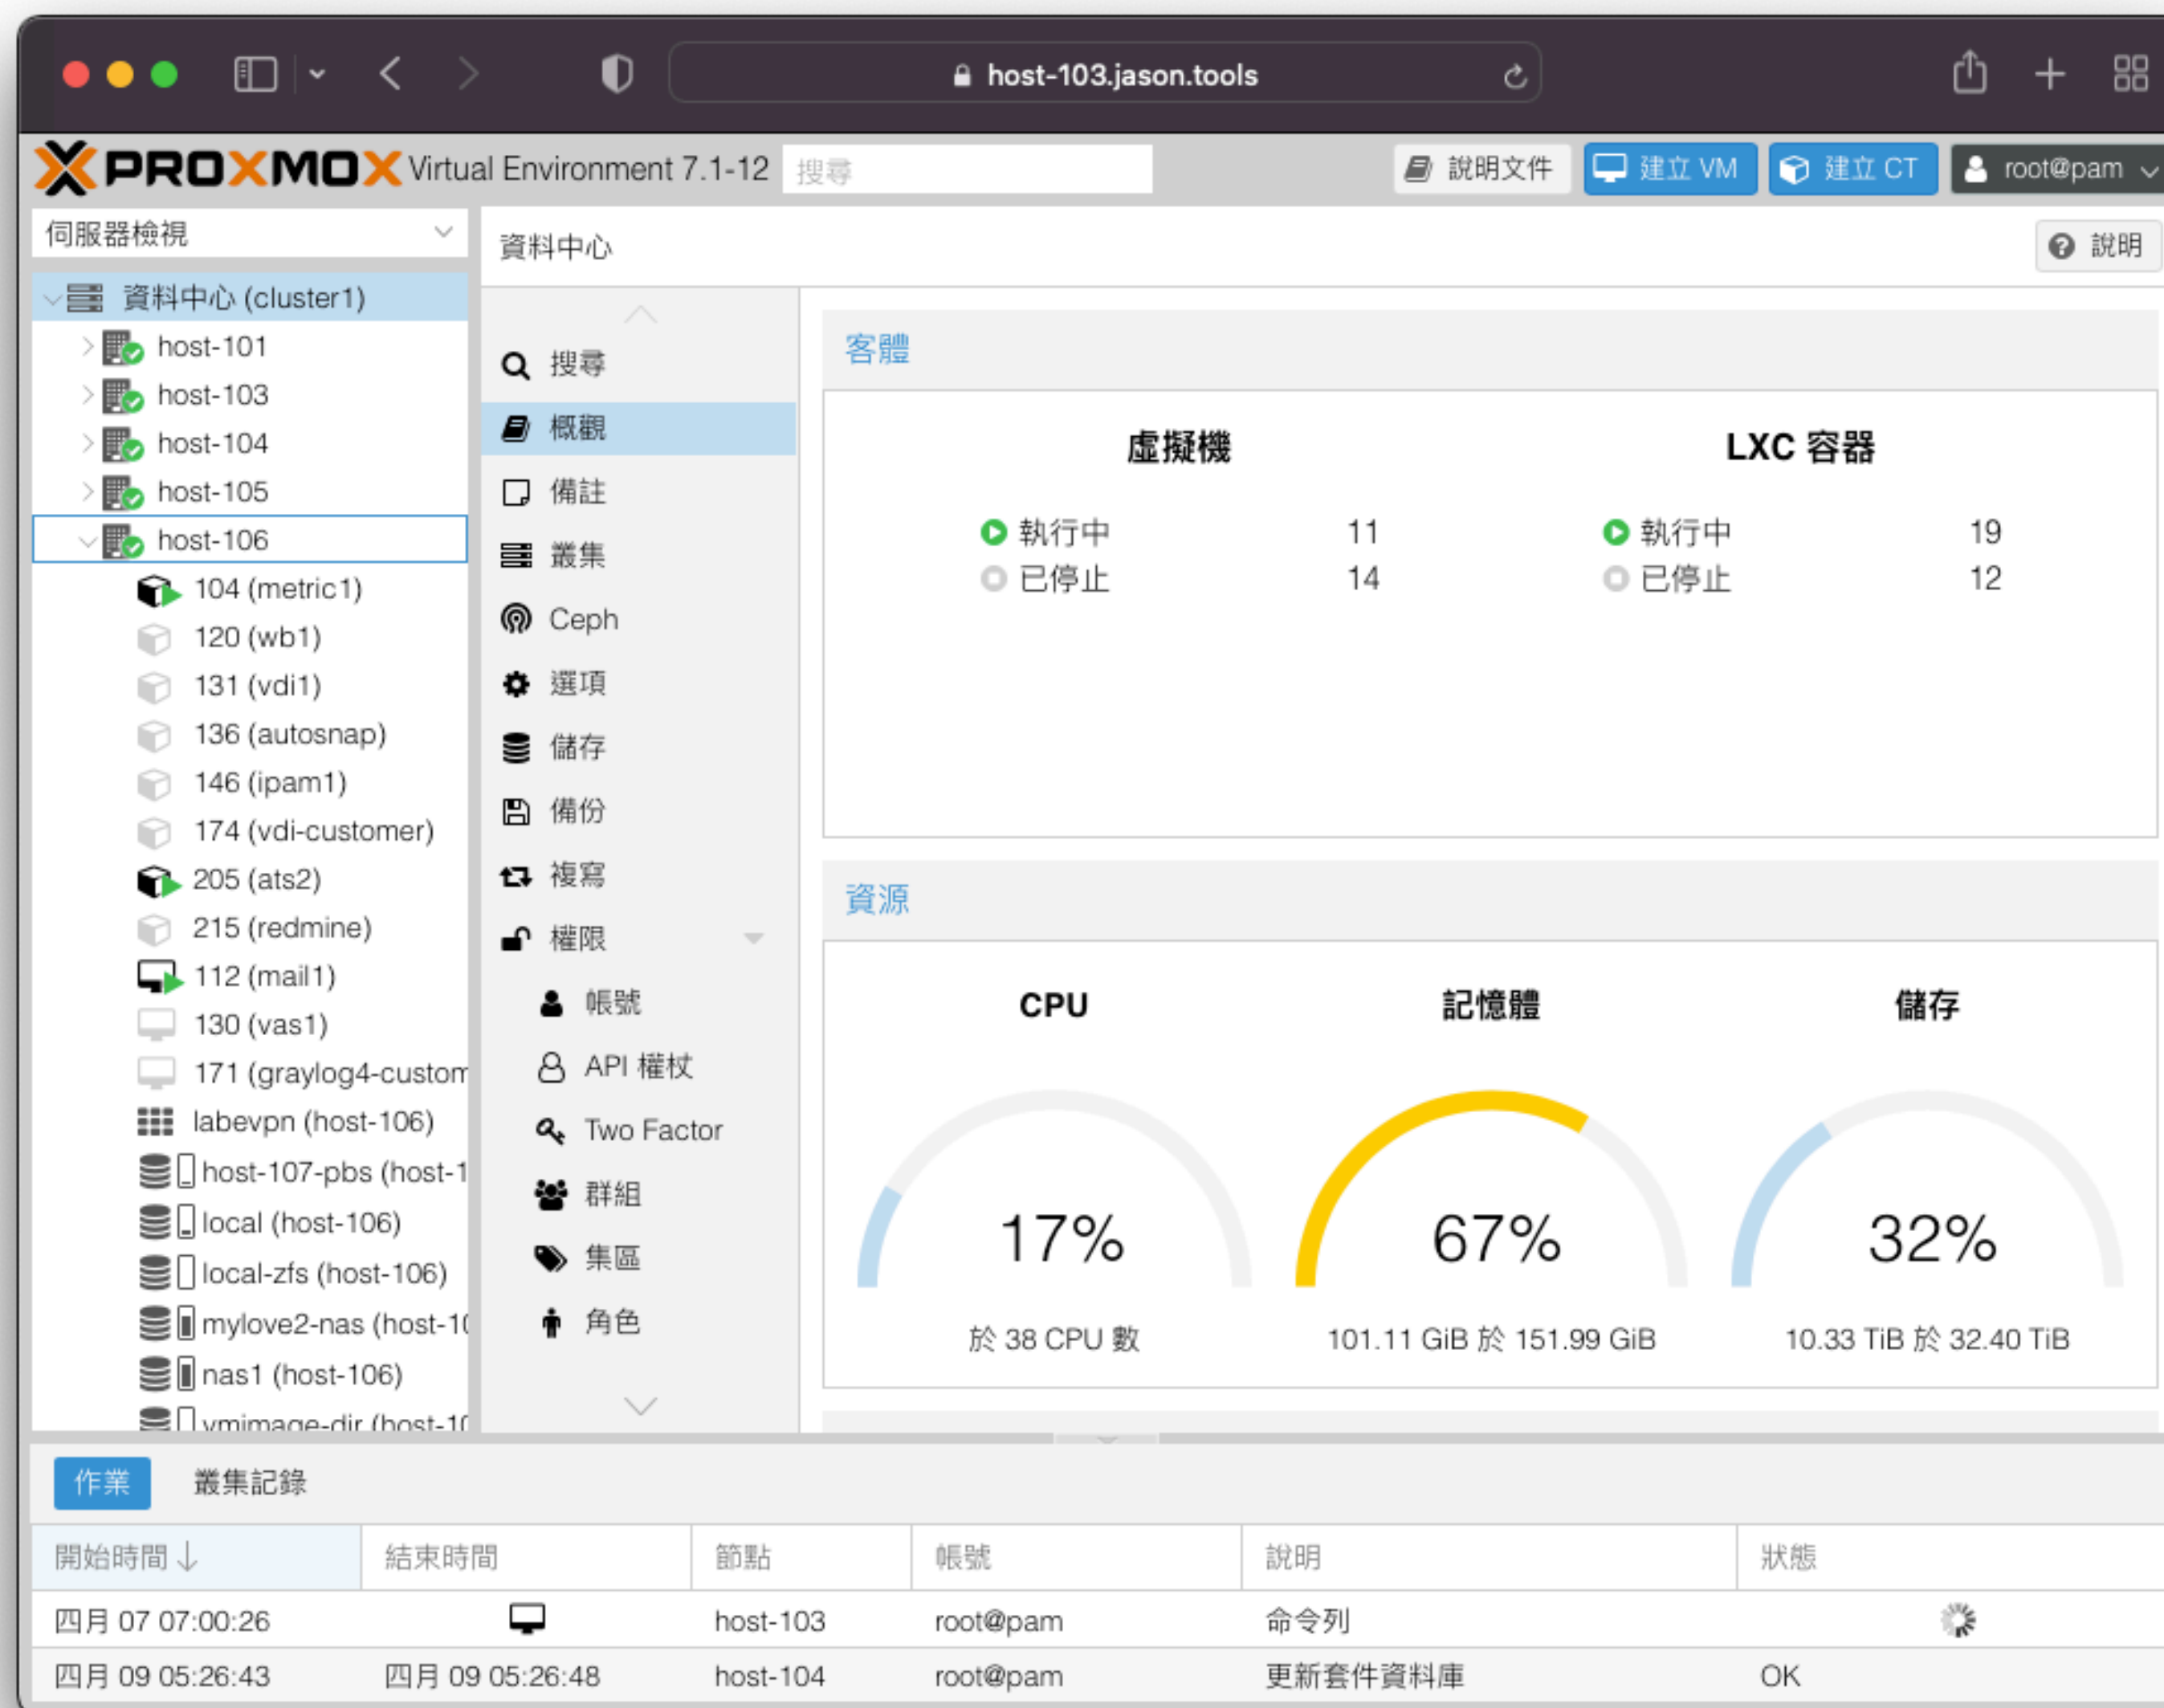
host-103.jason.tools

PROXMOX Virtual Environment 7.1-12 搜尋

說明文件 建立 VM 建立 CT root@pam

伺服器檢視

資料中心 (cluster1)
host-101
host-103
host-104
host-105
host-106
104 (metric1)
120 (wb1)
131 (vdi1)
136 (autosnap)
146 (ipam1)
174 (vdi-customer)
205 (ats2)
215 (redmine)
112 (mail1)
130 (vas1)
171 (graylog4-custom
labevpn (host-106)
host-107-pbs (host-1
local (host-106)
local-zfs (host-106)
mylove2-nas (host-1
nas1 (host-106)
vmimage-dir (host-1

資料中心

說明

搜尋
概觀
備註
叢集
Ceph
選項
儲存
備份
複寫
權限
帳號
API 權杖
Two Factor
群組
集區
角色

客體

虛擬機
執行中 11
已停止 14

LXC 容器
執行中 19
已停止 12

資源

CPU
17%
於 38 CPU 數

記憶體
67%
101.11 GiB 於 151.99 GiB

儲存
32%
10.33 TiB 於 32.40 TiB

作業 叢集記錄

| 開始時間 ↓ | 結束時間 | 節點 | 帳號 | 說明 | 狀態 |
|---|---|---|---|---|---|
| 四月 07 07:00:26 | | host-103 | root@pam | 命令列 | |
| 四月 09 05:26:43 | 四月 09 05:26:48 | host-104 | root@pam | 更新套件資料庫 | OK |